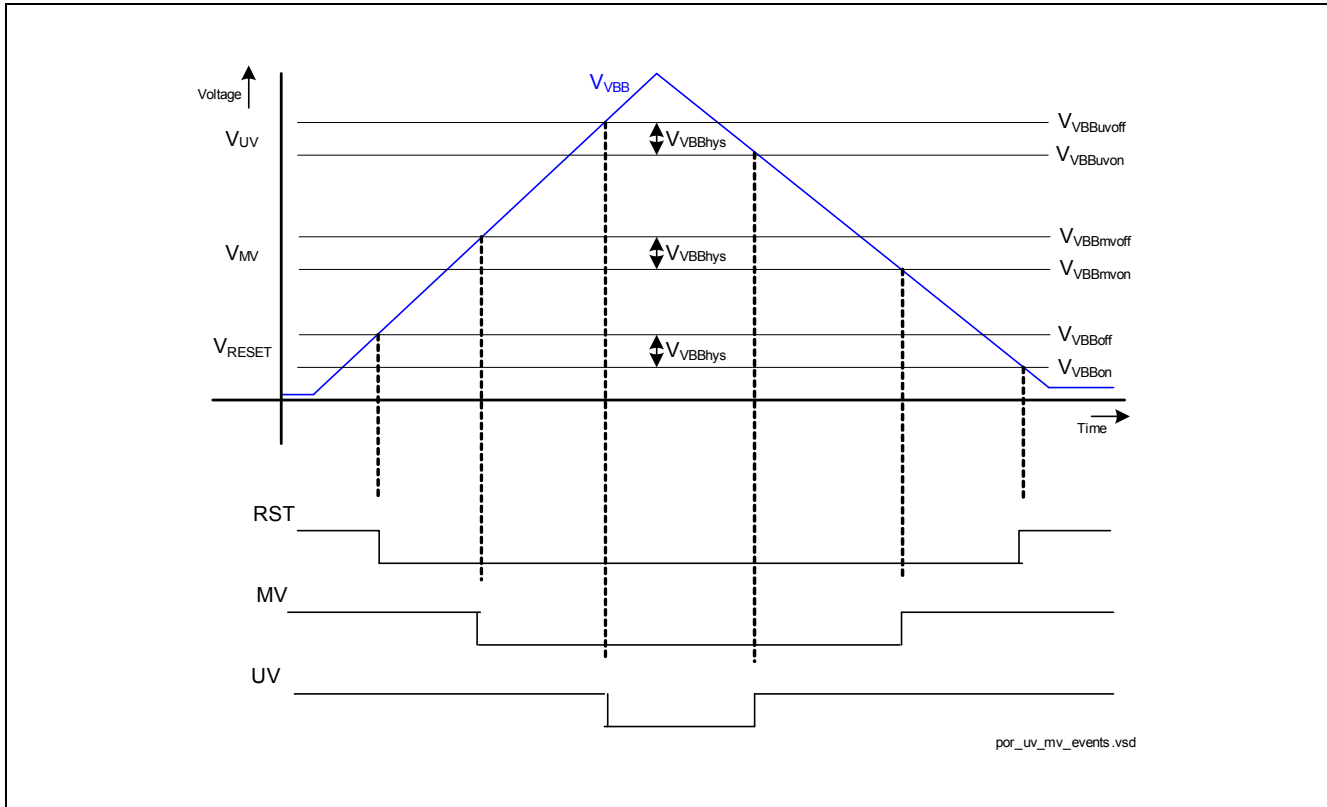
Voltage

$V_{VBB}$

$V_{UV}$

$V_{VBBuvoff}$

$V_{VBBhys}$

$V_{VBBuvon}$

$V_{MV}$

$V_{VBBmvoff}$

$V_{VBBhys}$

$V_{VBBmvon}$

$V_{RESET}$

$V_{VBBoff}$

$V_{VBBhys}$

$V_{VBBon}$

Time

RST

MV

UV

por_uv_mv_events.vsd